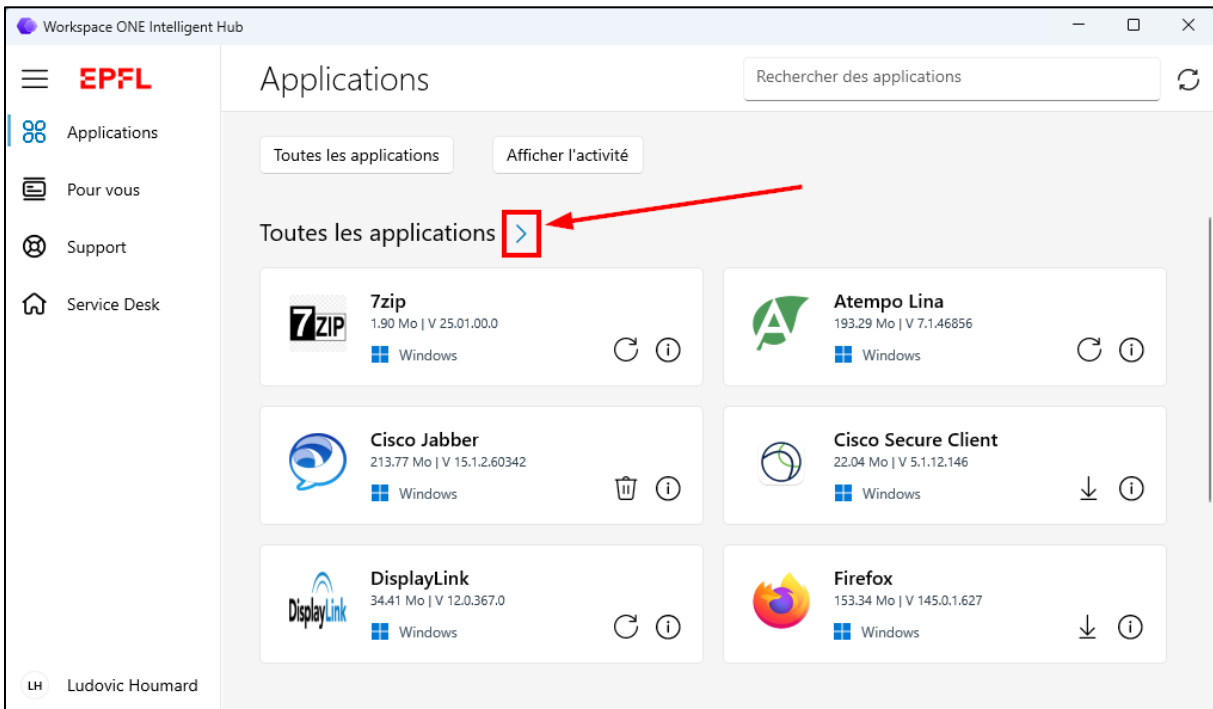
Workspace ONE Intelligent Hub

EPFL

Applications

Rechercher des applications

Applications

Pour vous

Support

Service Desk

Toutes les applications

Afficher l'activité

Toutes les applications >

7zip
1.90 Mo | V 25.01.00.0
Windows

Atempo Lina
193.29 Mo | V 7.1.46856
Windows

Cisco Jabber
213.77 Mo | V 15.1.2.60342
Windows

Cisco Secure Client
22.04 Mo | V 5.1.12.146
Windows

DisplayLink
34.41 Mo | V 12.0.367.0
Windows

Firefox
153.34 Mo | V 145.0.1.627
Windows

LH Ludovic Houmard